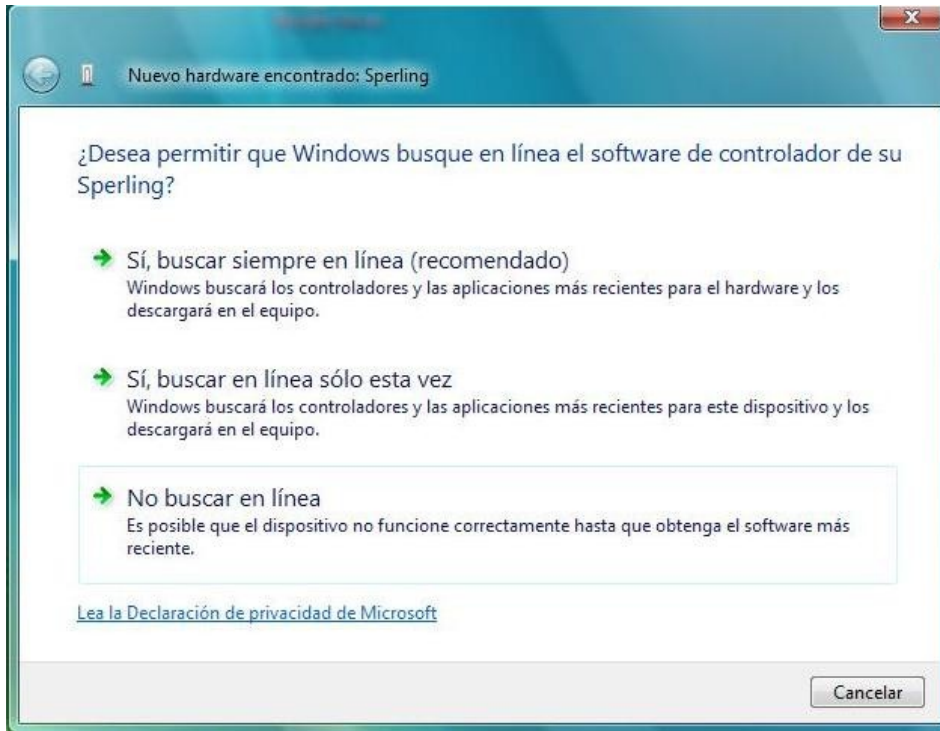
Nuevo hardware encontrado: Sperling

¿Desea permitir que Windows busque en línea el software de controlador de su Sperling?

Sí, buscar siempre en línea (recomendado)
Windows buscará los controladores y las aplicaciones más recientes para el hardware y los descargará en el equipo.

Sí, buscar en línea sólo esta vez
Windows buscará los controladores y las aplicaciones más recientes para este dispositivo y los descargará en el equipo.

No buscar en línea
Es posible que el dispositivo no funcione correctamente hasta que obtenga el software más reciente.

Lea la Declaración de privacidad de Microsoft

Cancelar